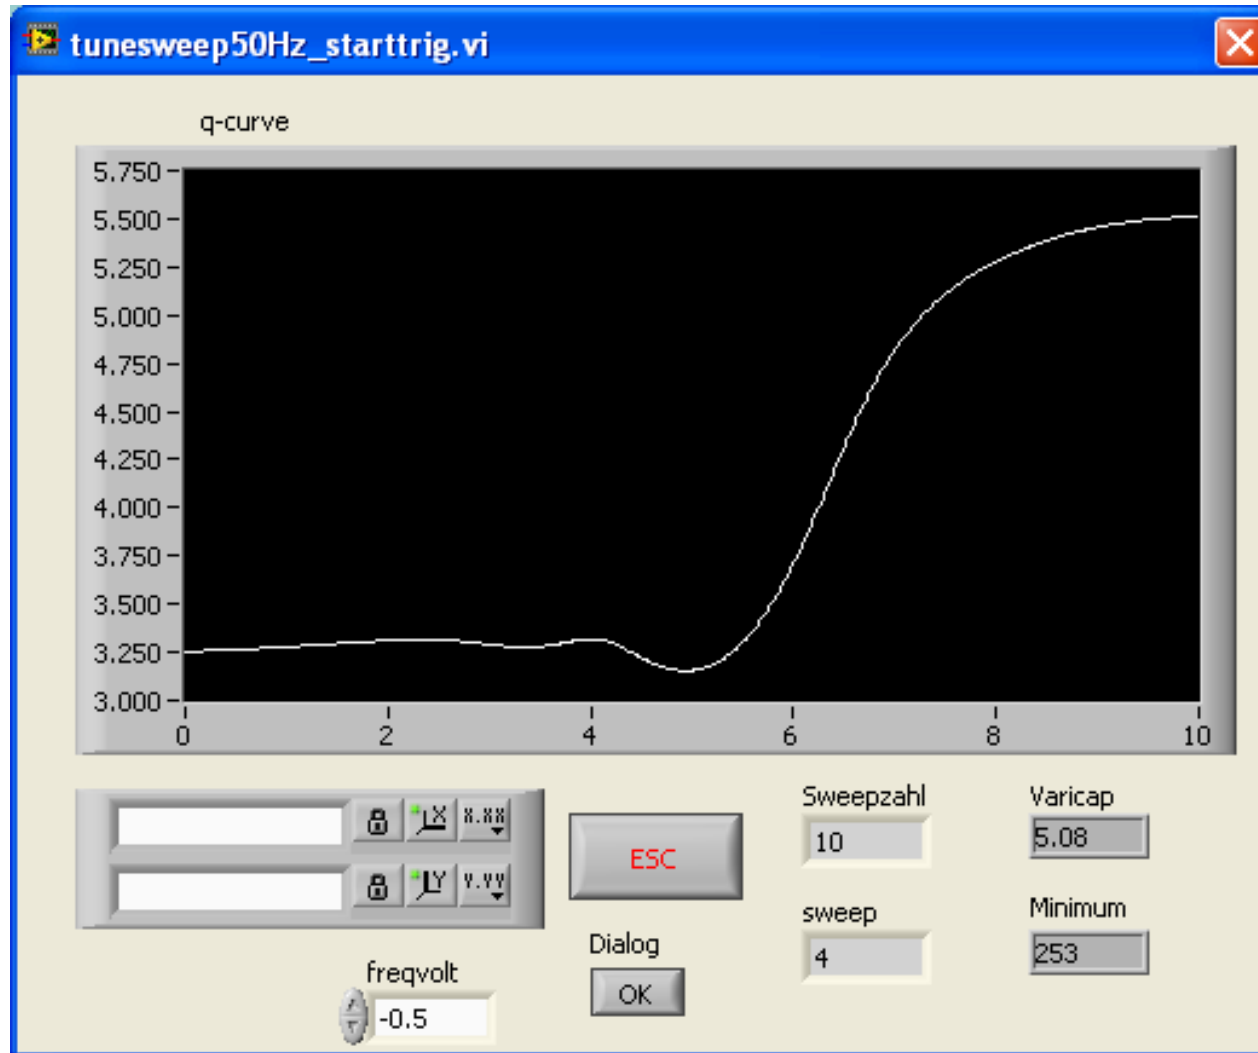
tunesweep50Hz_starttrig.vi

q-curve

5.750
5.500
5.250
5.000
4.750
4.500
4.250
4.000
3.750
3.500
3.250
3.000

0
2
4
6
8
10

X.XX
Y.YY

ESC

Sweepzahl
10

sweep
4

Varicap
5.08

Minimum
253

Dialog
OK

freqvolt
-0.5